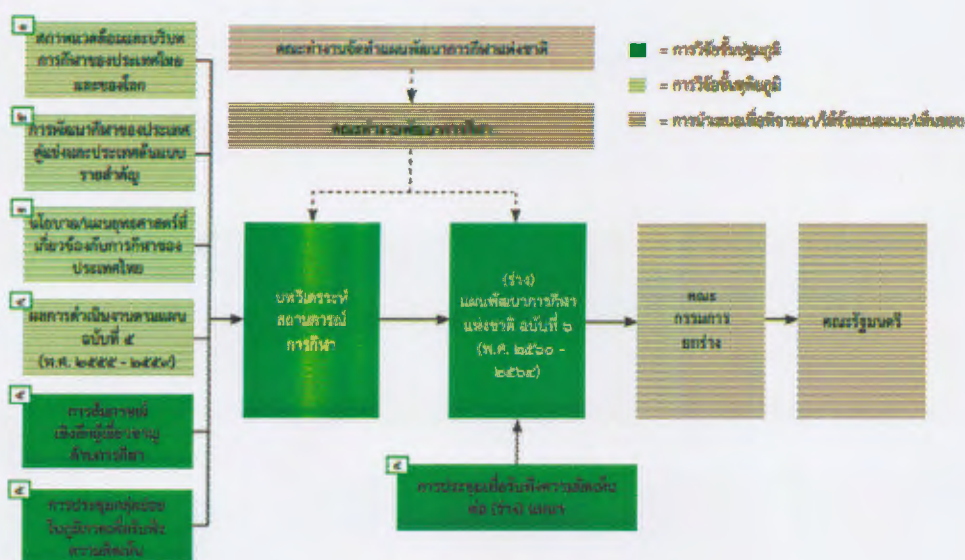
๑ สถานภาพสิ่งแวดล้อมและบริบทการกีฬาของประเทศไทยและของโลก

๒ การพัฒนากีฬาของประเทศคู่แข่งและประเทศต้นแบบรายสำคัญ

๓ นโยบาย/แผนยุทธศาสตร์ที่เกี่ยวข้องกับการกีฬาของประเทศไทย

๔ ผลการดำเนินงานตามแผนฉบับที่ ๕ (พ.ศ. ๒๕๕๕ - ๒๕๕๙)

๕ การสัมภาษณ์เชิงลึกผู้เชี่ยวชาญด้านการกีฬา

๖ การประชุมกลุ่มย่อยในภูมิภาคเพื่อรับฟังความคิดเห็น

คณะทำงานจัดทำแผนพัฒนาการกีฬาแห่งชาติ

คณะทำงานพัฒนาการกีฬา

บทวิเคราะห์สถานการณ์การกีฬา

(ร่าง) แผนพัฒนาการกีฬาแห่งชาติ ฉบับที่ ๖ (พ.ศ. ๒๕๖๐ - ๒๕๖๔)

๗ การประชุมเพื่อรับฟังความคิดเห็นต่อ (ร่าง) แผนฯ

คณะกรรมการยกร่าง

คณะรัฐมนตรี

= การวิจัยขั้นปฐมภูมิ

= การวิจัยขั้นทุติยภูมิ

= การนำเสนอเพื่อพิจารณา/ให้ข้อเสนอแนะ/เห็นชอบ